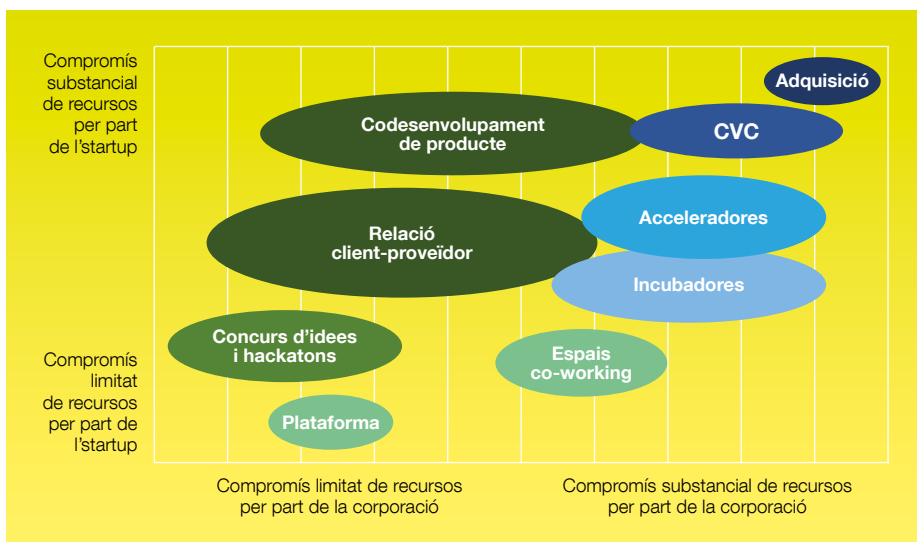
Compromís substancial de recursos per part de l'startup

Compromís limitat de recursos per part de l'startup

Adquisició

Codesenvolupament de producte

CVC

Acceleradores

Relació client-proveïdor

Incubadores

Concurs d'idees i hackatons

Espais co-working

Plataforma

Compromís limitat de recursos per part de la corporació

Compromís substancial de recursos per part de la corporació